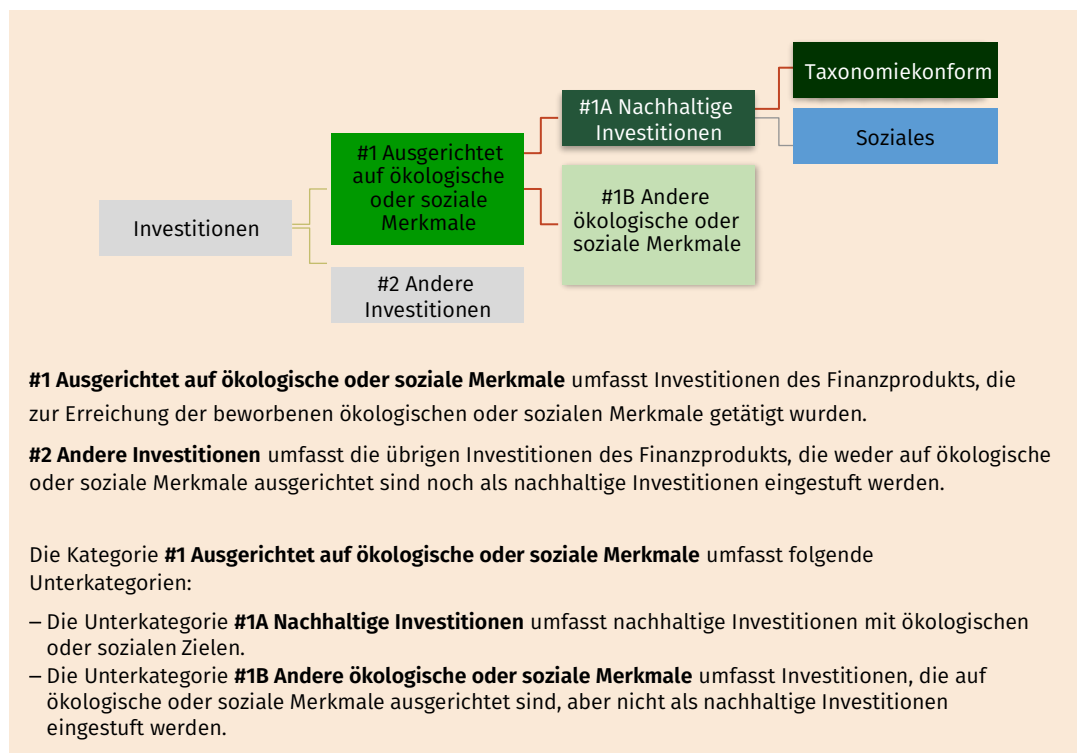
Investitionen

#1 Ausgerichtet auf ökologische oder soziale Merkmale

#2 Andere Investitionen

#1A Nachhaltige Investitionen

#1B Andere ökologische oder soziale Merkmale

Taxonomiekonform

Soziales

**#1 Ausgerichtet auf ökologische oder soziale Merkmale** umfasst Investitionen des Finanzprodukts, die zur Erreichung der beworbenen ökologischen oder sozialen Merkmale getätigt wurden.

**#2 Andere Investitionen** umfasst die übrigen Investitionen des Finanzprodukts, die weder auf ökologische oder soziale Merkmale ausgerichtet sind noch als nachhaltige Investitionen eingestuft werden.

Die Kategorie **#1 Ausgerichtet auf ökologische oder soziale Merkmale** umfasst folgende Unterkategorien:

– Die Unterkategorie **#1A Nachhaltige Investitionen** umfasst nachhaltige Investitionen mit ökologischen oder sozialen Zielen.
– Die Unterkategorie **#1B Andere ökologische oder soziale Merkmale** umfasst Investitionen, die auf ökologische oder soziale Merkmale ausgerichtet sind, aber nicht als nachhaltige Investitionen eingestuft werden.